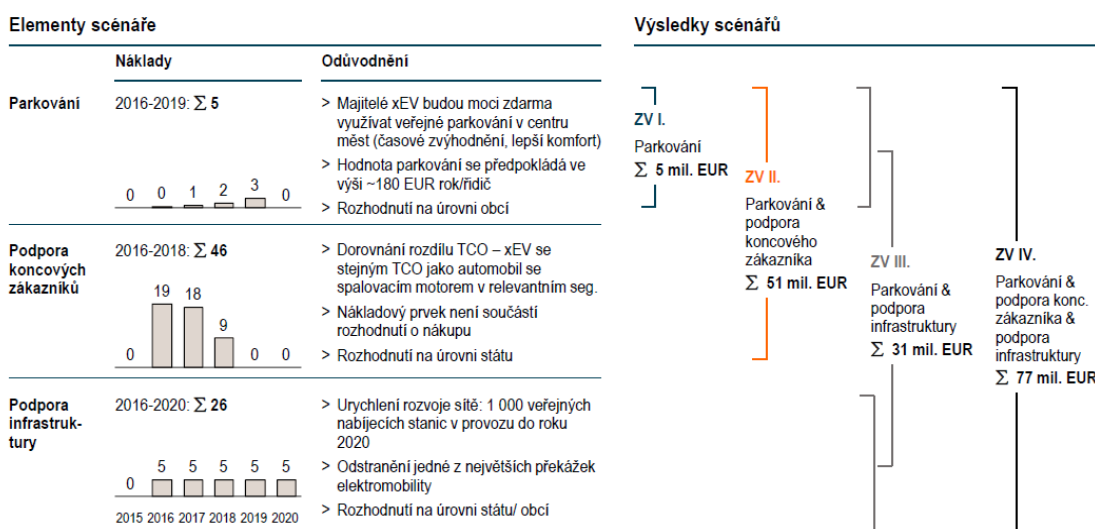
Elementy scénáře

| | Náklady | Odůvodnění |
|---|---|---|
| Parkování | 2016-2019: $\sum$ 5<br>0 0 1 2 3 0 | > Majitelé xEV budou moci zdarma využívat veřejné parkování v centru měst (časové zvýhodnění, lepší komfort)<br>> Hodnota parkování se předpokládá ve výši ~180 EUR rok/řidič<br>> Rozhodnutí na úrovni obcí |
| Podpora koncových zákazníků | 2016-2018: $\sum$ 46<br>0 19 18 9 0 0 | > Dorovnání rozdílu TCO – xEV se stejným TCO jako automobil se spalovacím motorem v relevantním seg.<br>> Nákladový prvek není součástí rozhodnutí o nákupu<br>> Rozhodnutí na úrovni státu |
| Podpora infrastruktury | 2016-2020: $\sum$ 26<br>0 5 5 5 5 5<br>2015 2016 2017 2018 2019 2020 | > Urychlení rozvoje sítě: 1 000 veřejných nabíjecích stanic v provozu do roku 2020<br>> Odstranění jedné z největších překážek elektromobility<br>> Rozhodnutí na úrovni státu/ obcí |

Výsledky scénářů

ZV I.
Parkování
$\sum$ 5 mil. EUR

ZV II.
Parkování & podpora koncového zákazníka
$\sum$ 51 mil. EUR

ZV III.
Parkování & podpora infrastruktury
$\sum$ 31 mil. EUR

ZV IV.
Parkování & podpora konc. zákazníka & podpora infrastruktury
$\sum$ 77 mil. EUR